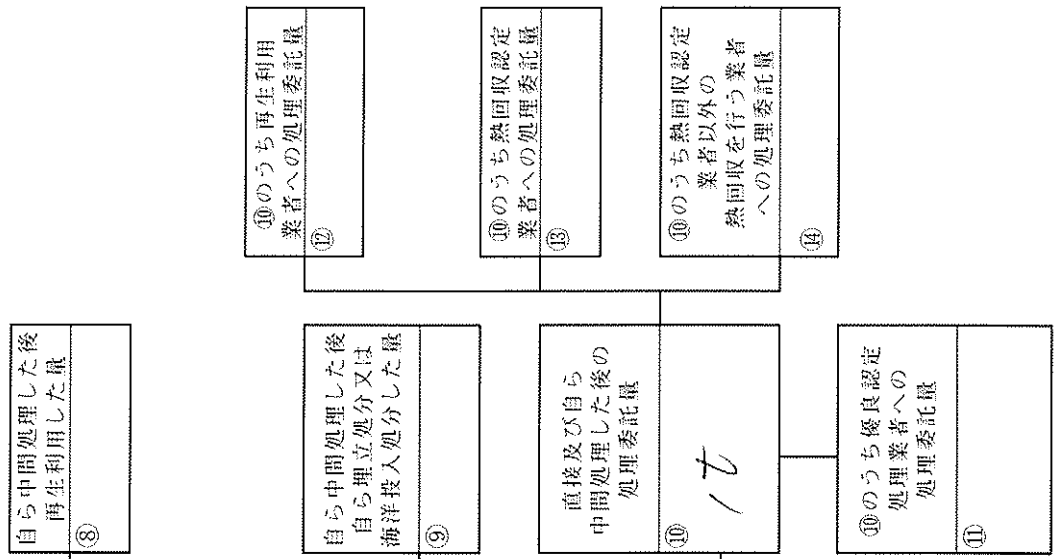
自ら中間処理した後再生利用した量
⑧

⑩のうち再生利用業者への処理委託量
⑫

⑩のうち熱回収認定業者への処理委託量
⑬

⑩のうち熱回収認定業者以外の熱回収を行う業者への処理委託量
⑭

自ら中間処理した後自ら埋立処分又は海洋投入処分した量
⑨

直接及び自ら中間処理した後の処理委託量
⑩
/七

⑩のうち優良認定処理業者への処理委託量
⑪